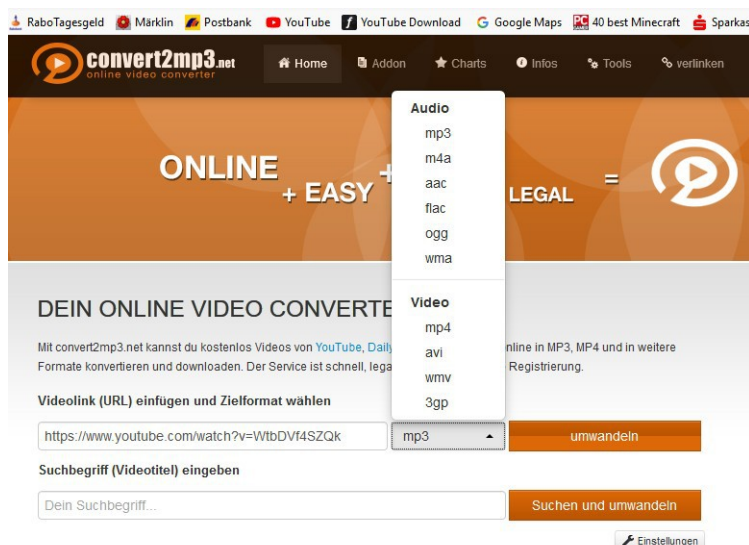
RaboTagesgeld Märklin Postbank YouTube YouTube Download Google Maps 40 best Minecraft Sparkas

convert2mp3.net
online video converter

Home Addon Charts Infos Tools verlinken

ONLINE + EASY + LEGAL =

Audio
mp3
m4a
aac
flac
ogg
wma

Video
mp4
avi
wmv
3gp

DEIN ONLINE VIDEO CONVERTE

Mit convert2mp3.net kannst du kostenlos Videos von YouTube, Daily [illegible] online in MP3, MP4 und in weitere Formate konvertieren und downloaden. Der Service ist schnell, lega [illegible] Registrierung.

Videolink (URL) einfügen und Zielformat wählen

https://www.youtube.com/watch?v=WtbDVf4SZQk mp3 umwandeln

Suchbegriff (Videotitel) eingeben

Dein Suchbegriff... Suchen und umwandeln

Einstellungen